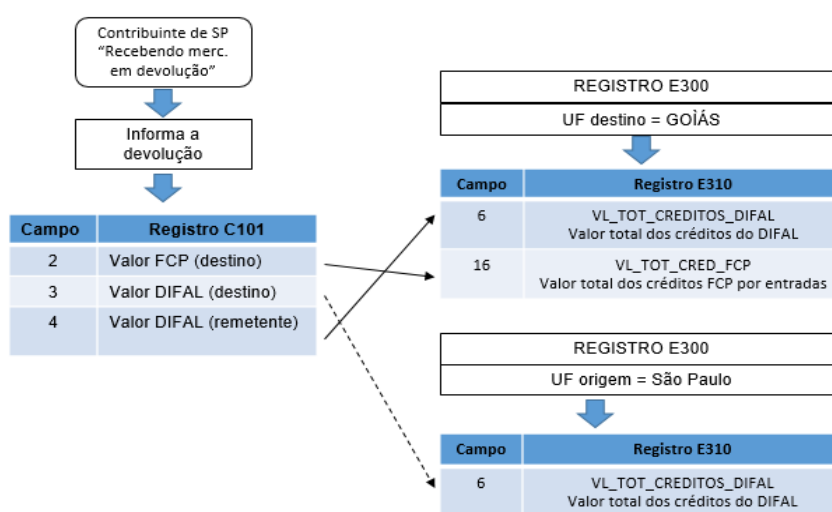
Contribuinte de SP "Recebendo merc. em devolução"

Informa a devolução

| Campo | Registro C101 |
|---|---|
| 2 | Valor FCP (destino) |
| 3 | Valor DIFAL (destino) |
| 4 | Valor DIFAL (remetente) |

REGISTRO E300

UF destino = GOÌÁS

| Campo | Registro E310 |
|---|---|
| 6 | VL_TOT_CREDITOS_DIFAL Valor total dos créditos do DIFAL |
| 16 | VL_TOT_CRED_FCP Valor total dos créditos FCP por entradas |

REGISTRO E300

UF origem = São Paulo

| Campo | Registro E310 |
|---|---|
| 6 | VL_TOT_CREDITOS_DIFAL Valor total dos créditos do DIFAL |